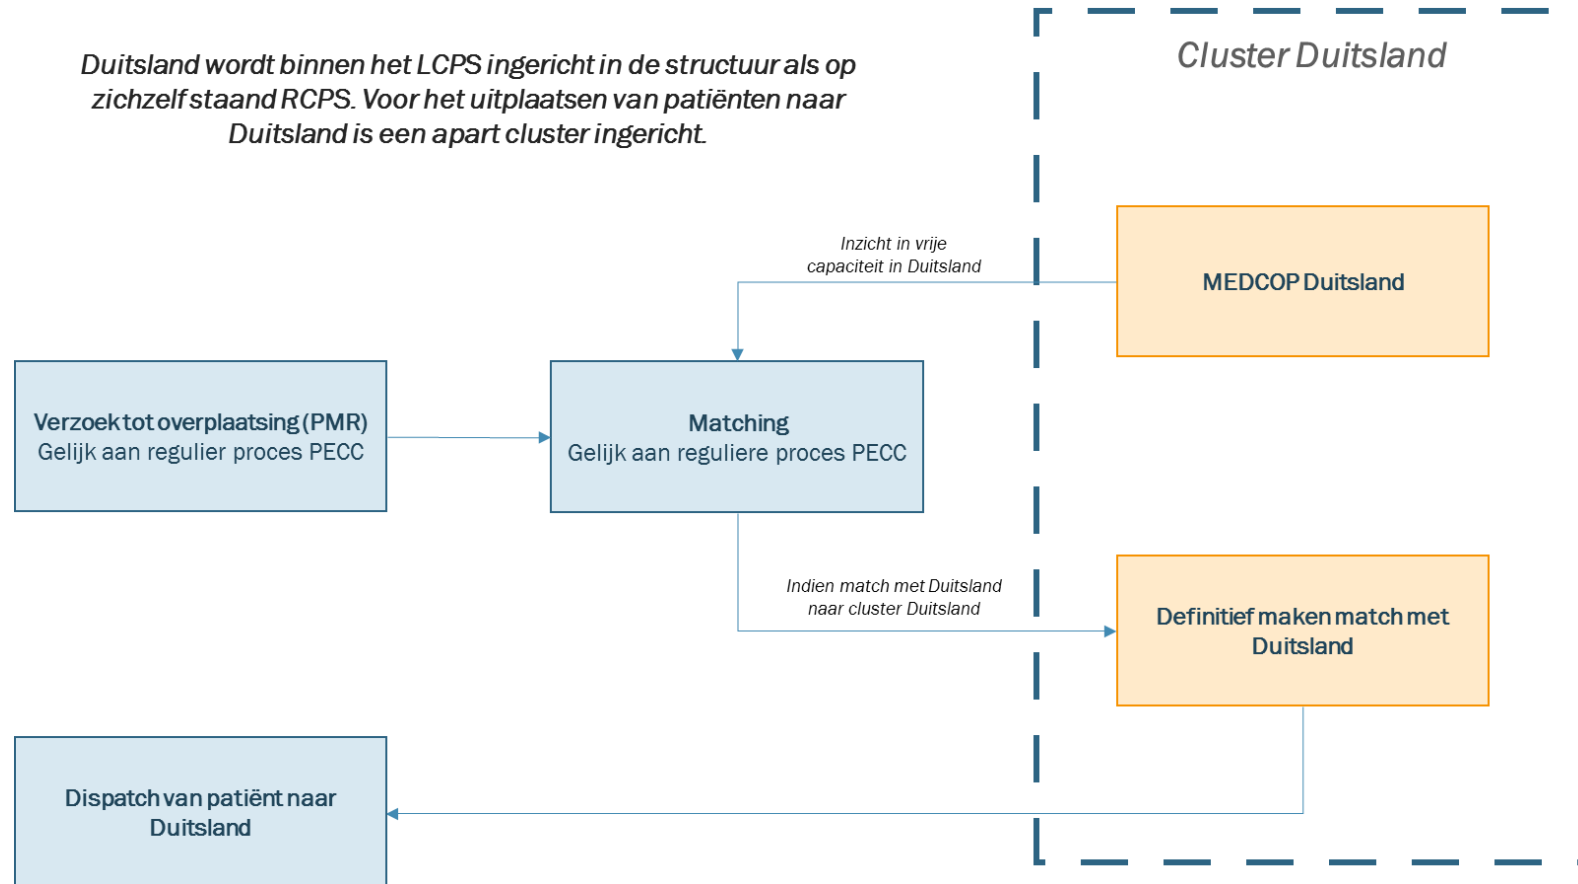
Duitsland wordt binnen het LCPS ingericht in de structuur als op zichzelf staand RCPS. Voor het uitplaatsen van patiënten naar Duitsland is een apart cluster ingericht.

Cluster Duitsland

Inzicht in vrije capaciteit in Duitsland

MEDCOP Duitsland

Verzoek tot overplaatsing (PMR)
Gelijk aan regulier proces PECC

Matching
Gelijk aan reguliere proces PECC

Indien match met Duitsland naar cluster Duitsland

Definitief maken match met Duitsland

Dispatch van patiënt naar Duitsland